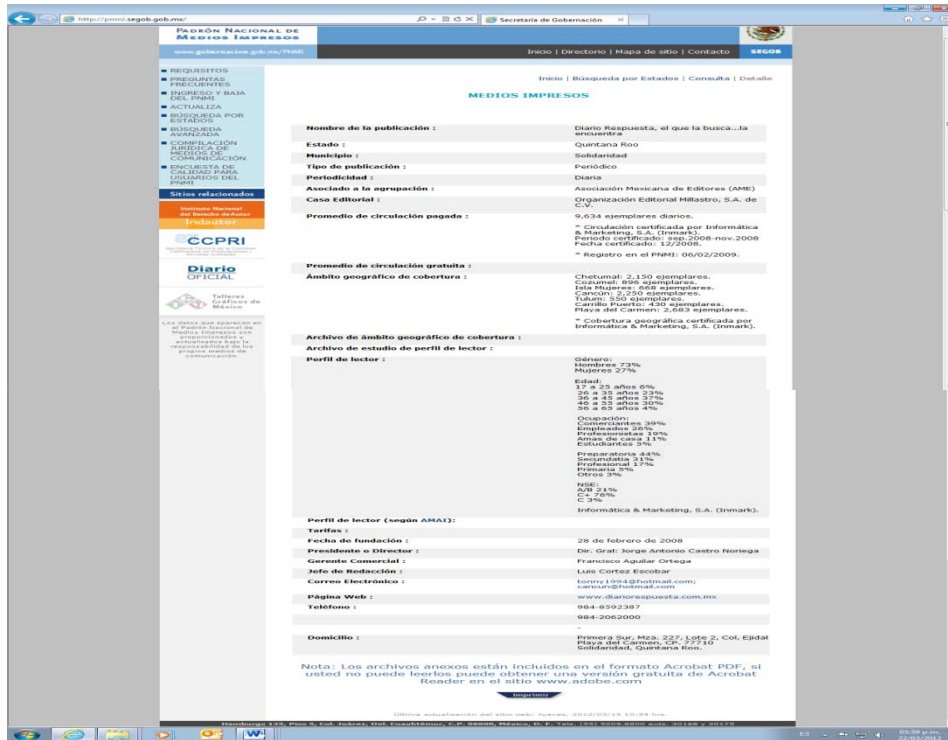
http://pnmi.segob.gob.mx/
Secretaría de Gobernación

Padrón Nacional de Medios Impresos
SEGOB
www.gobernacion.gob.mx/PNMI
Inicio | Directorio | Mapa de sitio | Contacto

REQUISITOS
PREGUNTAS FRECUENTES
INGRESO Y BAJA DEL PNMI
ACTUALIZA
BÚSQUEDA POR ESTADOS
BÚSQUEDA AVANZADA
COMPILACIÓN JURÍDICA DE MEDIOS DE COMUNICACIÓN
ENCUESTA DE CALIDAD PARA USUARIOS DEL PNMI
Sitios relacionados
Instituto Nacional del Derecho de Autor
Indautor
CCPRI
Diario OFICIAL
Talleres Gráficos de México
Los datos que aparecen en el Padrón Nacional de Medios Impresos son proporcionados y actualizados bajo la responsabilidad de los propios medios de comunicación.

Inicio | Búsqueda por Estados | Consulta | Detalle

MEDIOS IMPRESOS

| | |
|---|---|
| Nombre de la publicación : | Diario Respuesta, el que la busca...la encuentra |
| Estado : | Quintana Roo |
| Municipio : | Solidaridad |
| Tipo de publicación : | Periódico |
| Periodicidad : | Diaria |
| Asociado a la agrupación : | Asociación Mexicana de Editores (AME) |
| Casa Editorial : | Organización Editorial Millastro, S.A. de C.V. |
| Promedio de circulación pagada : | 9,634 ejemplares diarios. * Circulación certificada por Informática & Marketing, S.A. (Inmark). Periodo certificado: sep.2008-nov.2008 Fecha certificado: 12/2008. * Registro en el PNMI: 06/02/2009. |
| Promedio de circulación gratuita : | |
| Ámbito geográfico de cobertura : | Chetumal: 2,150 ejemplares. Cozumel: 896 ejemplares. Isla Mujeres: 668 ejemplares. Cancún: 2,250 ejemplares. Tulum: 550 ejemplares. Carrillo Puerto: 430 ejemplares. Playa del Carmen: 2,683 ejemplares. * Cobertura geográfica certificada por Informática & Marketing, S.A. (Inmark). |
| Archivo de ámbito geográfico de cobertura : | |
| Archivo de estudio de perfil de lector : | |
| Perfil de lector : | Género: Hombres 73% Mujeres 27% Edad: 17 a 25 años 6% 26 a 35 años 23% 36 a 45 años 37% 46 a 55 años 30% 56 a 65 años 4% Ocupación: Comerciantes 39% Empleados 26% Profesionistas 19% Amas de casa 11% Estudiantes 5% Preparatoria 44% Secundaria 31% Profesional 17% Primaria 5% Otros 3% NSE: A/B 21% C+ 76% C 3% Informática & Marketing, S.A. (Inmark). |
| Perfil de lector (según AMAI): | |
| Tarifas : | |
| Fecha de fundación : | 28 de febrero de 2008 |
| Presidente o Director : | Dir. Gral: Jorge Antonio Castro Noriega |
| Gerente Comercial : | Francisco Aguilar Ortega |
| Jefe de Redacción : | Luis Cortez Escobar |
| Correo Electrónico : | tonny1994@hotmail.com; cancun@hotmail.com |
| Página Web : | www.diariorespuesta.com.mx |
| Teléfono : | 984-8592387 984-2062000 |
| Domicilio : | Primera Sur, Mza. 227, Lote 2, Col. Ejidal Playa del Carmen, CP. 77710 Solidaridad, Quintana Roo. |

Nota: Los archivos anexos están incluidos en el formato Acrobat PDF, si usted no puede leerlos puede obtener una versión gratuita de Acrobat Reader en el sitio www.adobe.com

Imprimir

Última actualización del sitio web: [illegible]

Hamburgo 135, Piso 5, Col. Juárez, Del. Cuauhtémoc, C.P. 06600, México, D.F. Tels. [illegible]

ES 05:50 p.m.